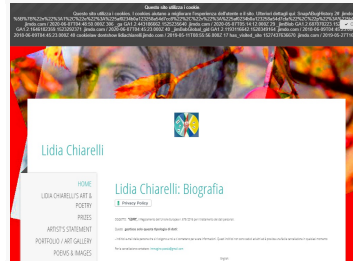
Questo sito utilizza i cookie.

Questo sito utilizza i cookie. I cookie aiutano a migliorare l'esperienza dell'utente e il sito. Ulteriori dettagli qui: Snap@BugHistory 29_jimdo %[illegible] jimdo.com / 2020-06-07T04:40:50 0002 300 _ga GA1.2.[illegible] jimdo.com / 2020-06-07T05:14:12 0002 29 _jimdodo GA1.2.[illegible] jimdo.com / 2020-06-07T04:45:23 0002 40 _jimdoGlobal_gid GA1.2.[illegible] jimdo.com / 2020-06-07T04:45:23 0002 40 cookieview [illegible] jimdo.com / 2019-05-11T00:55:56 0002 17 last_visited_site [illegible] jimdo.com / 2019-05-07T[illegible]

Lidia Chiarelli

HOME
LIDIA CHIARELLI'S ART & POETRY
PRIZES
ARTIST'S STATEMENT
PORTFOLIO / ART GALLERY
POEMS & IMAGES

Lidia Chiarelli: Biografia

Privacy Policy

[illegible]